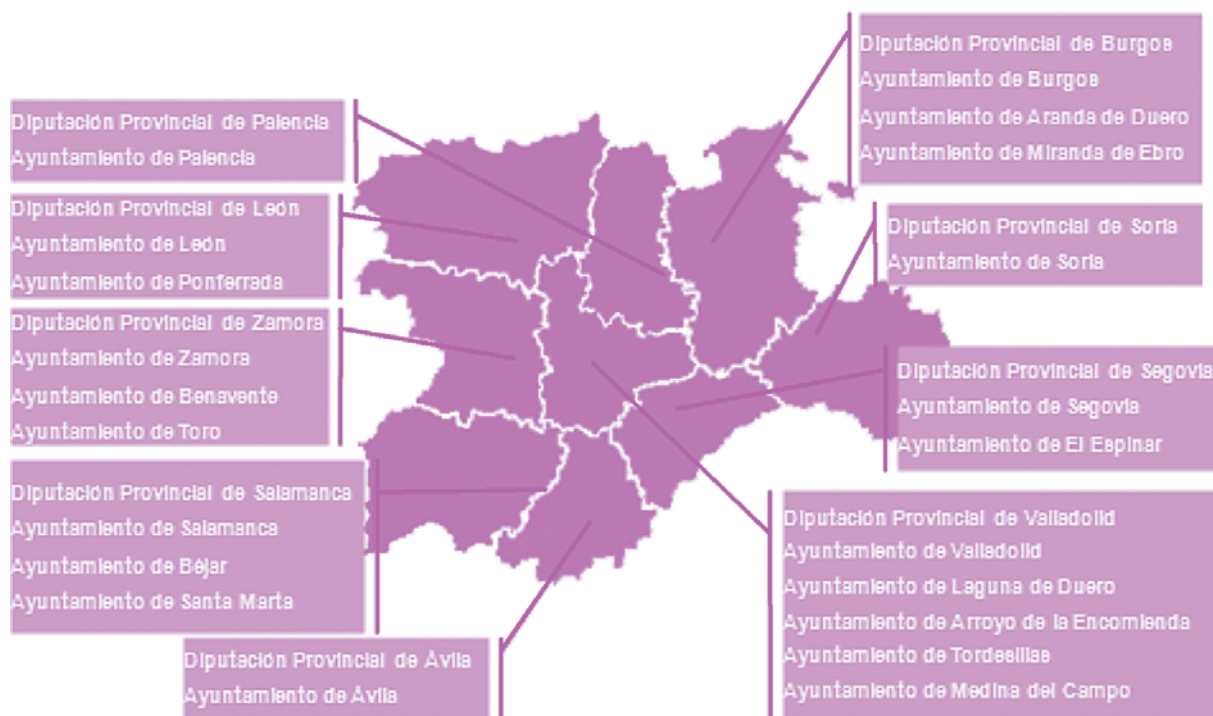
Diputación Provincial de Palencia
Ayuntamiento de Palencia

Diputación Provincial de León
Ayuntamiento de León
Ayuntamiento de Ponferrada

Diputación Provincial de Zamora
Ayuntamiento de Zamora
Ayuntamiento de Benavente
Ayuntamiento de Toro

Diputación Provincial de Salamanca
Ayuntamiento de Salamanca
Ayuntamiento de Béjar
Ayuntamiento de Santa Marta

Diputación Provincial de Ávila
Ayuntamiento de Ávila

Diputación Provincial de Burgos
Ayuntamiento de Burgos
Ayuntamiento de Aranda de Duero
Ayuntamiento de Miranda de Ebro

Diputación Provincial de Soria
Ayuntamiento de Soria

Diputación Provincial de Segovia
Ayuntamiento de Segovia
Ayuntamiento de El Espinar

Diputación Provincial de Valladolid
Ayuntamiento de Valladolid
Ayuntamiento de Laguna de Duero
Ayuntamiento de Arroyo de la Encomienda
Ayuntamiento de Tordesillas
Ayuntamiento de Medina del Campo